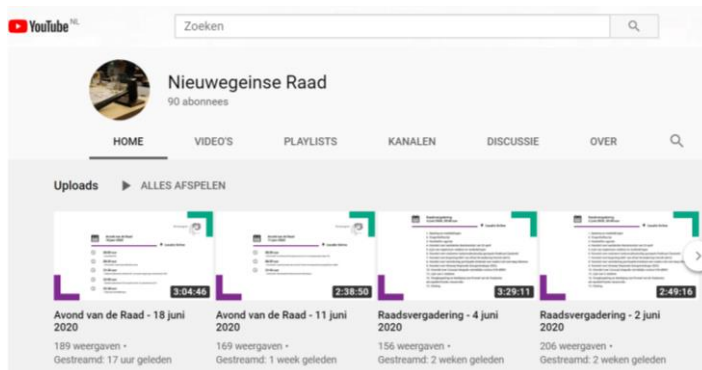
YouTube NL

Zoeken

Nieuwegeinse Raad
90 abonnees

HOME VIDEO'S PLAYLISTS KANALEN DISCUSSIE OVER

Uploads ALLES AFSPELEN

3:04:46
Avond van de Raad - 18 juni 2020
189 weergaven
Gestreamd: 17 uur geleden

2:38:50
Avond van de Raad - 11 juni 2020
169 weergaven
Gestreamd: 1 week geleden

3:29:11
Raadsvergadering - 4 juni 2020
156 weergaven
Gestreamd: 2 weken geleden

2:49:16
Raadsvergadering - 2 juni 2020
206 weergaven
Gestreamd: 2 weken geleden